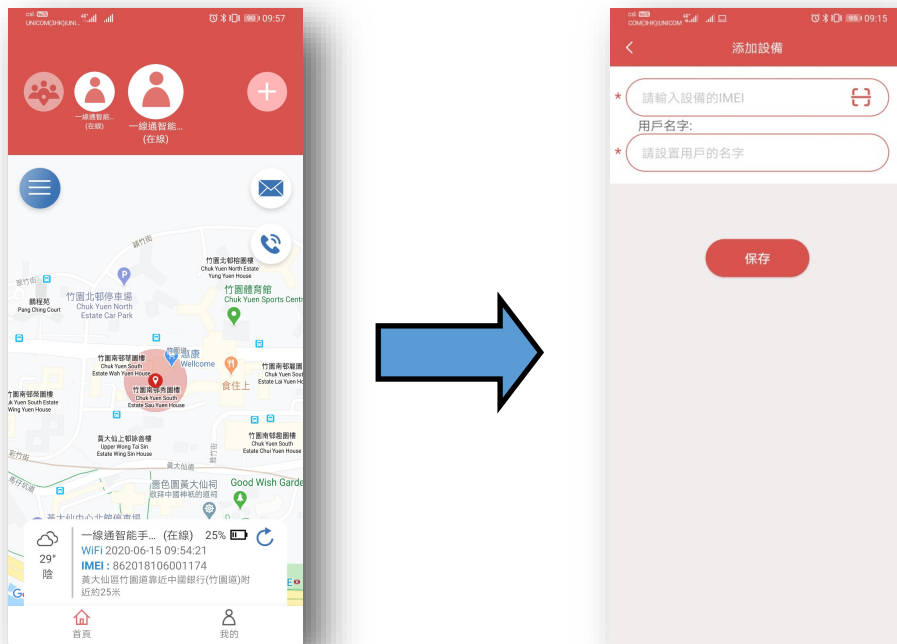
UNICOM(HK)UNI... 09:57

一線通智能... (在線)

一線通智能... (在線)

竹園北邨停車場
Chuk Yuen North Estate Car Park

竹園北邨裕園樓
Chuk Yuen North Estate Yung Yuen House

竹園體育館
Chuk Yuen Sports Centre

鵬程苑
Pang Ching Court

竹園南邨華園樓
Chuk Yuen South Estate Wah Yuen House

惠康
Wellcome

食住上

竹園南邨秀園樓
Chuk Yuen South Estate Sau Yuen House

竹園南邨麗園樓
Chuk Yuen South Estate Lai Yuen House

竹園南邨榮園樓
Chuk Yuen South Estate Wing Yuen House

黃大仙上邨詠善樓
Upper Wong Tai Sin Estate Wing Sin House

竹園南邨翠園樓
Chuk Yuen South Estate Chui Yuen House

Good Wish Garden

嗇色園黃大仙祠

29°
陰

一線通智能手... (在線) 25%
WiFi 2020-06-15 09:54:21
IMEI : 862018106001174
黃大仙區竹園道靠近中國銀行(竹園道)附近約25米

首頁
我的

COM(HK)UNICOM 09:15

添加設備

* 請輸入設備的IMEI
用戶名字:
* 請設置用戶的名字

保存